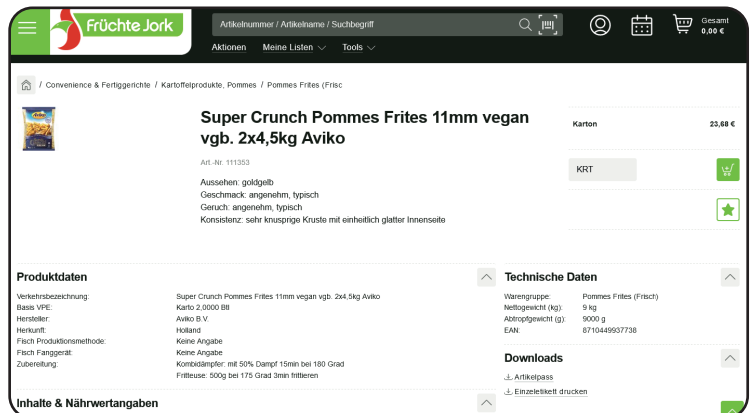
Früchte Jork

Artikelnummer / Artikelname / Suchbegriff

Gesamt
0,00 €

Aktionen Meine Listen Tools

/ Convenience & Fertiggerichte / Kartoffelprodukte, Pommes / Pommes Frites (Frisc

Super Crunch Pommes Frites 11mm vegan vgb. 2x4,5kg Aviko

Art.-Nr. 111353

Aussehen: goldgelb
Geschmack: angenehm, typisch
Geruch: angenehm, typisch
Konsistenz: sehr knusprige Kruste mit einheitlich glatter Innenseite

Karton 23,68 €

KRT

Produktdaten

| | |
|---|---|
| Verkehrsbezeichnung: | Super Crunch Pommes Frites 11mm vegan vgb. 2x4,5kg Aviko |
| Basis VPE: | Karto 2,0000 Btl |
| Hersteller: | Aviko B.V. |
| Herkunft: | Holland |
| Fisch Produktionsmethode: | Keine Angabe |
| Fisch Fanggerät: | Keine Angabe |
| Zubereitung: | Kombidämpfer: mit 50% Dampf 15min bei 180 Grad Fritteuse: 500g bei 175 Grad 3min frittieren |

Inhalte & Nährwertangaben

Technische Daten

| | |
|---|---|
| Warengruppe: | Pommes Frites (Frisch) |
| Nettogewicht (kg): | 9 kg |
| Abtropfgewicht (g): | 9000 g |
| EAN: | 8710449937738 |

Downloads

Artikelpass
Einzeletikett drucken